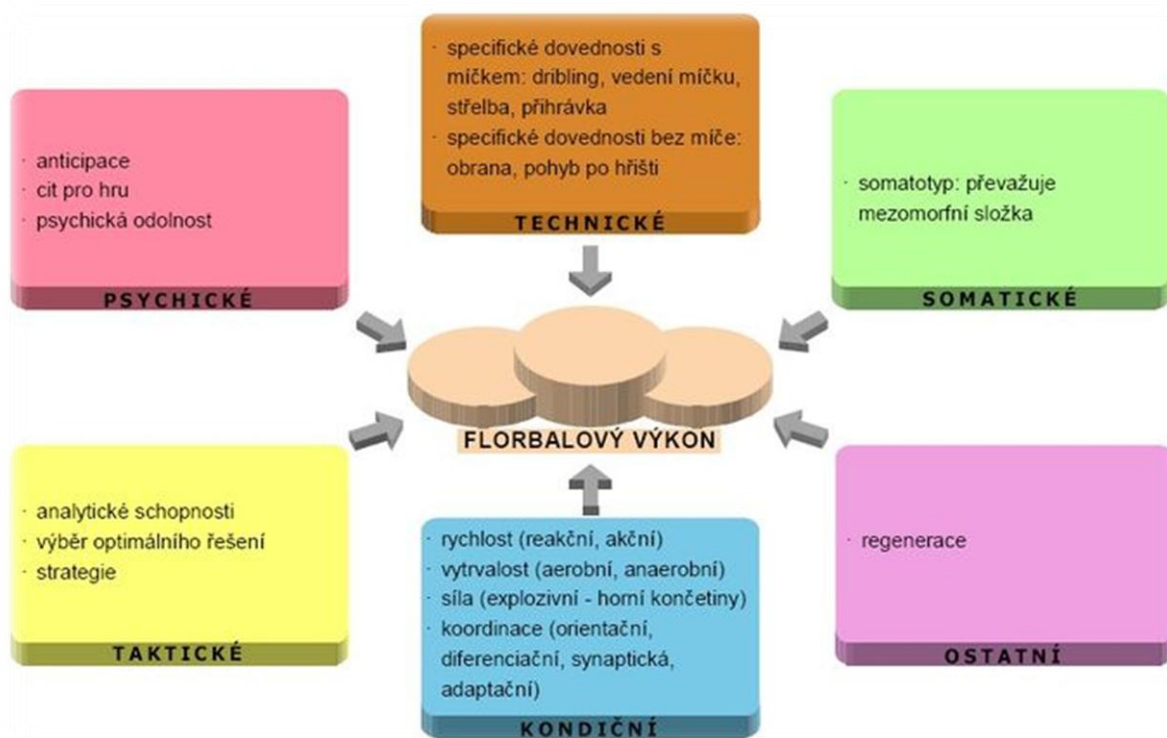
· specifické dovednosti s míčkem: dribling, vedení míčku, střelba, přihrávka
· specifické dovednosti bez míče: obrana, pohyb po hřišti

TECHNICKÉ

· anticipace
· cit pro hru
· psychická odolnost

PSYCHICKÉ

· somatotyp: převažuje mezomorfní složka

SOMATICKÉ

FLORBALOVÝ VÝKON

· analytické schopnosti
· výběr optimálního řešení
· strategie

TAKTICKÉ

· rychlost (reakční, akční)
· vytrvalost (aerobní, anaerobní)
· síla (explozivní - horní končetiny)
· koordinace (orientační, diferenciační, synaptická, adaptační)

KONDIČNÍ

· regenerace

OSTATNÍ